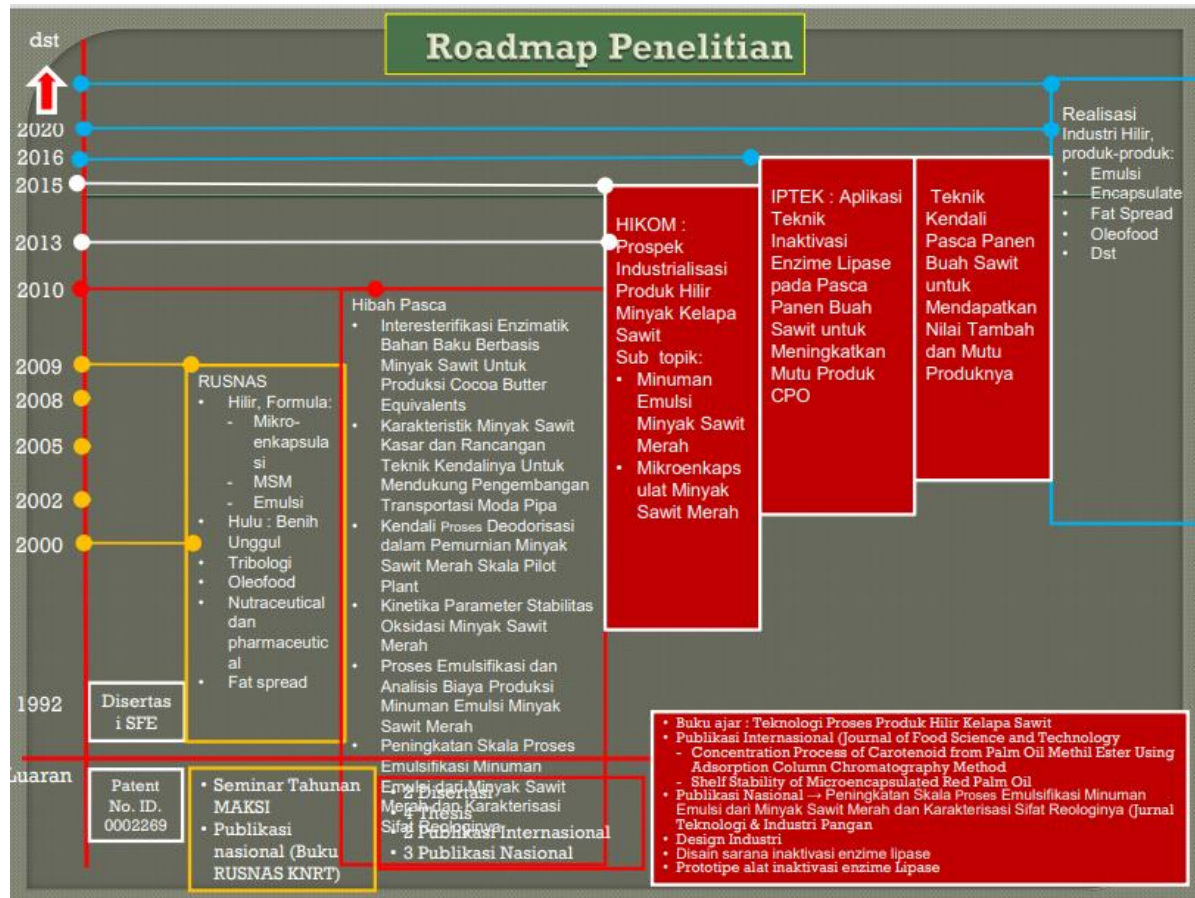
Roadmap Penelitian

dst
2020
2016
2015
2013
2010
2009
2008
2005
2002
2000
1992
Luaran

Realisasi Industri Hilir, produk-produk:
• Emulsi
• Encapsulate
• Fat Spread
• Oleofood
• Dst

HIKOM : Prospek Industrialisasi Produk Hilir Minyak Kelapa Sawit
Sub topik:
• Minuman Emulsi Minyak Sawit Merah
• Mikroenkapsulat Minyak Sawit Merah

IPTEK : Aplikasi Teknik Inaktivasi Enzime Lipase pada Pasca Panen Buah Sawit untuk Meningkatkan Mutu Produk CPO

Teknik Kendali Pasca Panen Buah Sawit untuk Mendapatkan Nilai Tambah dan Mutu Produknya

Hibah Pasca
• Interesterifikasi Enzimatik Bahan Baku Berbasis Minyak Sawit Untuk Produksi Cocoa Butter Equivalents
• Karakteristik Minyak Sawit Kasar dan Rancangan Teknik Kendalinya Untuk Mendukung Pengembangan Transportasi Moda Pipa
• Kendali Proses Deodorisasi dalam Pemurnian Minyak Sawit Merah Skala Pilot Plant
• Kinetika Parameter Stabilitas Oksidasi Minyak Sawit Merah
• Proses Emulsifikasi dan Analisis Biaya Produksi Minuman Emulsi Minyak Sawit Merah
• Peningkatan Skala Proses Emulsifikasi Minuman Emulsi dari Minyak Sawit Merah dan Karakterisasi Sifat Reologinya

RUSNAS
• Hilir, Formula:
- Mikroenkapsulasi
- MSM
- Emulsi
• Hulu : Benih Unggul
• Tribologi
• Oleofood
• Nutraceutical dan pharmaceutical
• Fat spread

Disertasi SFE

Patent No. ID. 0002269

• Seminar Tahunan MAKSI
• Publikasi nasional (Buku RUSNAS KNRT)

• 2 Disertasi
• 4 Thesis
• 2 Publikasi Internasional
• 3 Publikasi Nasional

• Buku ajar : Teknologi Proses Produk Hilir Kelapa Sawit
• Publikasi Internasional (Journal of Food Science and Technology
- Concentration Process of Carotenoid from Palm Oil Methil Ester Using Adsorption Column Chromatography Method
- Shelf Stability of Microencapsulated Red Palm Oil
• Publikasi Nasional → Peningkatan Skala Proses Emulsifikasi Minuman Emulsi dari Minyak Sawit Merah dan Karakterisasi Sifat Reologinya (Jurnal Teknologi & Industri Pangan
• Design Industri
• Disain sarana inaktivasi enzime lipase
• Prototipe alat inaktivasi enzime Lipase